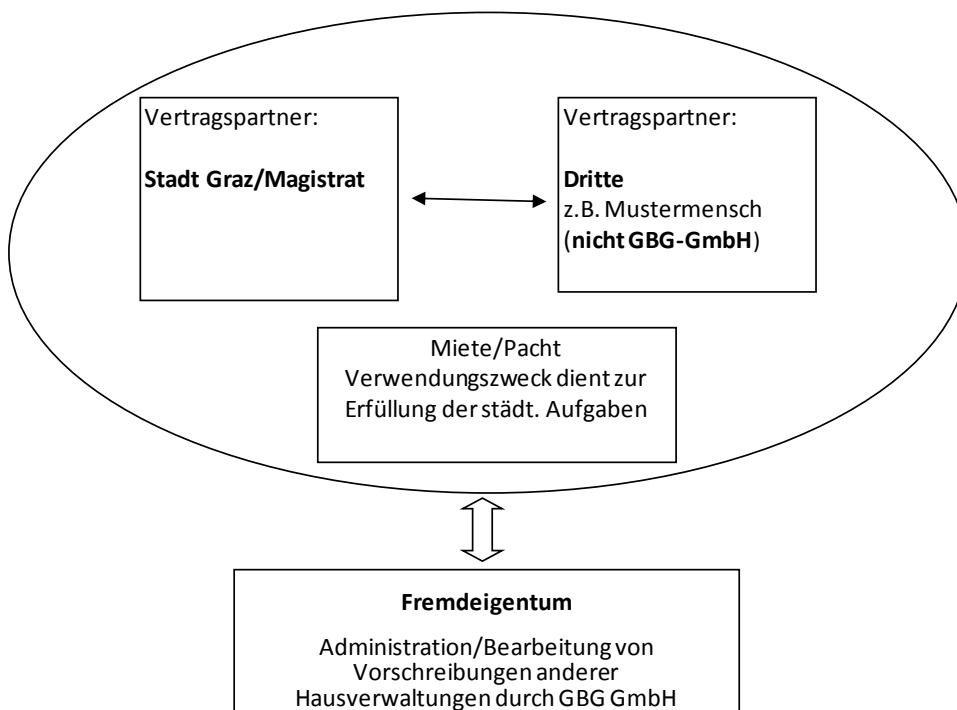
Vertragspartner:

Stadt Graz/Magistrat

Vertragspartner:

Dritte
z.B. Mustermensch
(nicht GBG-GmbH)

Miete/Pacht
Verwendungszweck dient zur Erfüllung der städt. Aufgaben

Fremdeigentum

Administration/Bearbeitung von Vorschreibungen anderer Hausverwaltungen durch GBG GmbH